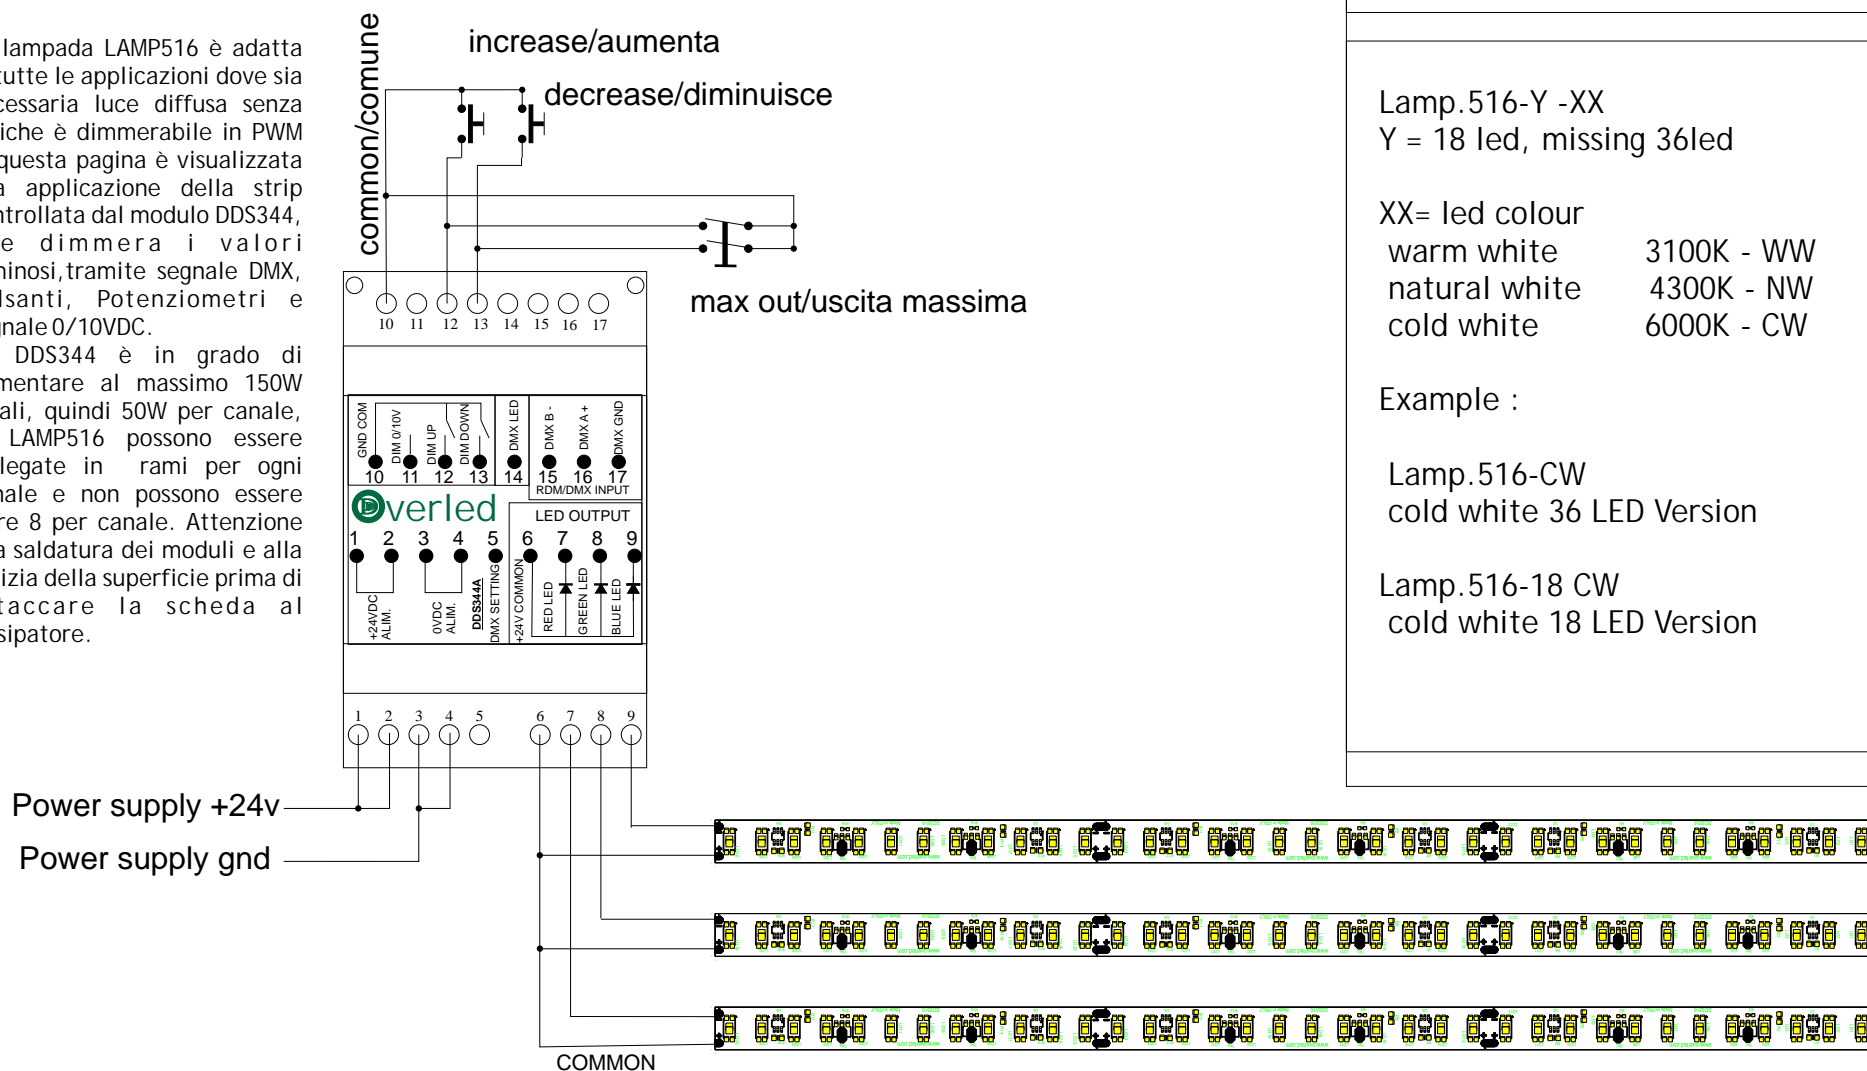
lampada LAMP516 è adatta tutte le applicazioni dove sia cessaria luce diffusa senza iche è dimmerabile in PWM questa pagina è visualizzata a applicazione della strip ntrollata dal modulo DDS344, e dimmera i valori minosi, tramite segnale DMX, lsanti, Potenziometri e gnale 0/10VDC.

DDS344 è in grado di mentare al massimo 150W ali, quindi 50W per canale, LAMP516 possono essere llegate in rami per ogni nale e non possono essere re 8 per canale. Attenzione a saldatura dei moduli e alla lizia della superficie prima di taccare la scheda al sipatore.

common/comune

increase/aumenta

decrease/diminuisce

max out/uscita massima

10 11 12 13 14 15 16 17

GND COM
DIM 0/10V
DIM UP
DIM DOWN
DMX LED
DMX B -
DMX A +
DMX GND

10 11 12 13 14 15 16 17
RDM/DMX INPUT

Overled

LED OUTPUT

1 2 3 4 5 6 7 8 9

+24VDC ALIM.
0VDC ALIM.
DDS344A
DMX SETTING
+24V COMMON
RED LED
GREEN LED
BLUE LED

1 2 3 4 5 6 7 8 9

Power supply +24v

Power supply gnd

COMMON

Lamp.516-Y -XX
Y = 18 led, missing 36led

XX= led colour
warm white 3100K - WW
natural white 4300K - NW
cold white 6000K - CW

Example :

Lamp.516-CW
cold white 36 LED Version

Lamp.516-18 CW
cold white 18 LED Version